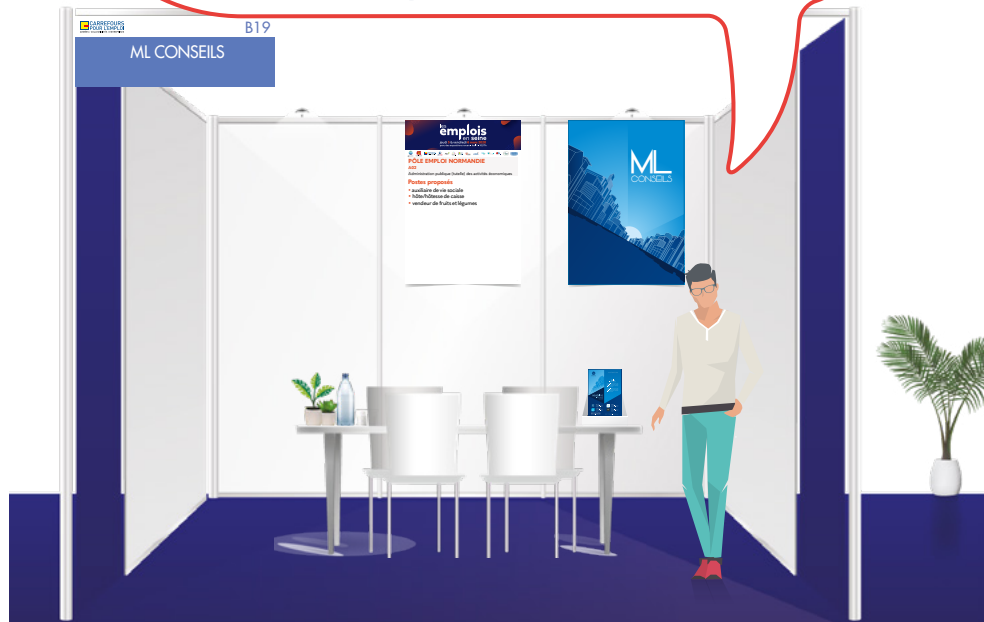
CARREFOURS POUR L'EMPLOI

B19

ML CONSEILS

les emplois en seine

PÔLE EMPLOI NORMANDIE

Administration publique (tutelle) des activités économiques

Postes proposés

• auxiliaire de vie sociale
• hôte/hôtesse de caisse
• vendeur de fruits et légumes

ML CONSEILS